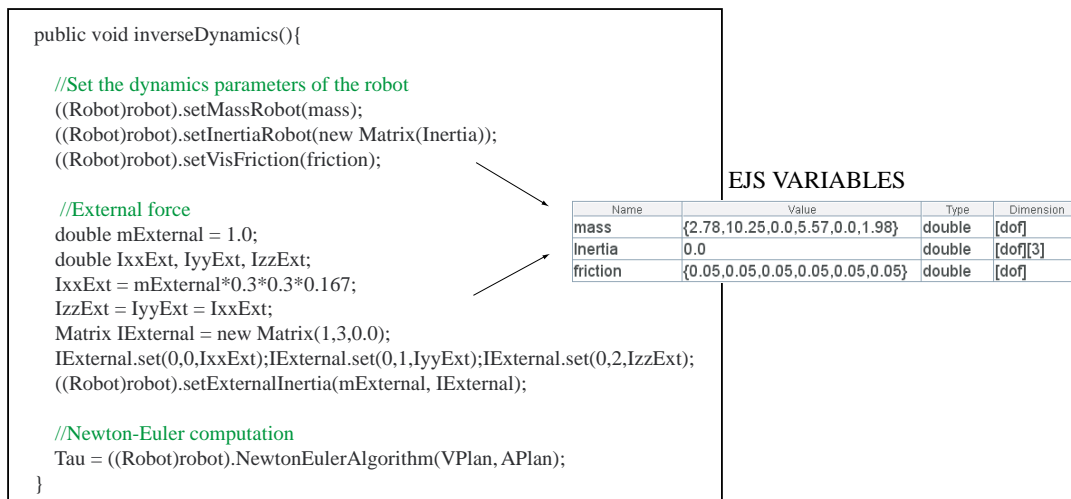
public void inverseDynamics(){

//Set the dynamics parameters of the robot
((Robot)robot).setMassRobot(mass);
((Robot)robot).setInertiaRobot(new Matrix(Inertia));
((Robot)robot).setVisFriction(friction);

//External force
double mExternal = 1.0;
double IxxExt, IyyExt, IzzExt;
IxxExt = mExternal*0.3*0.3*0.167;
IzzExt = IyyExt = IxxExt;
Matrix IExternal = new Matrix(1,3,0.0);
IExternal.set(0,0,IxxExt);IExternal.set(0,1,IyyExt);IExternal.set(0,2,IzzExt);
((Robot)robot).setExternalInertia(mExternal, IExternal);

//Newton-Euler computation
Tau = ((Robot)robot).NewtonEulerAlgorithm(VPlan, APlan);
}

EJS VARIABLES

| Name | Value | Type | Dimension |
|---|---|---|---|
| mass | {2.78,10.25,0.0,5.57,0.0,1.98} | double | [dof] |
| Inertia | 0.0 | double | [dof][3] |
| friction | {0.05,0.05,0.05,0.05,0.05,0.05} | double | [dof] |